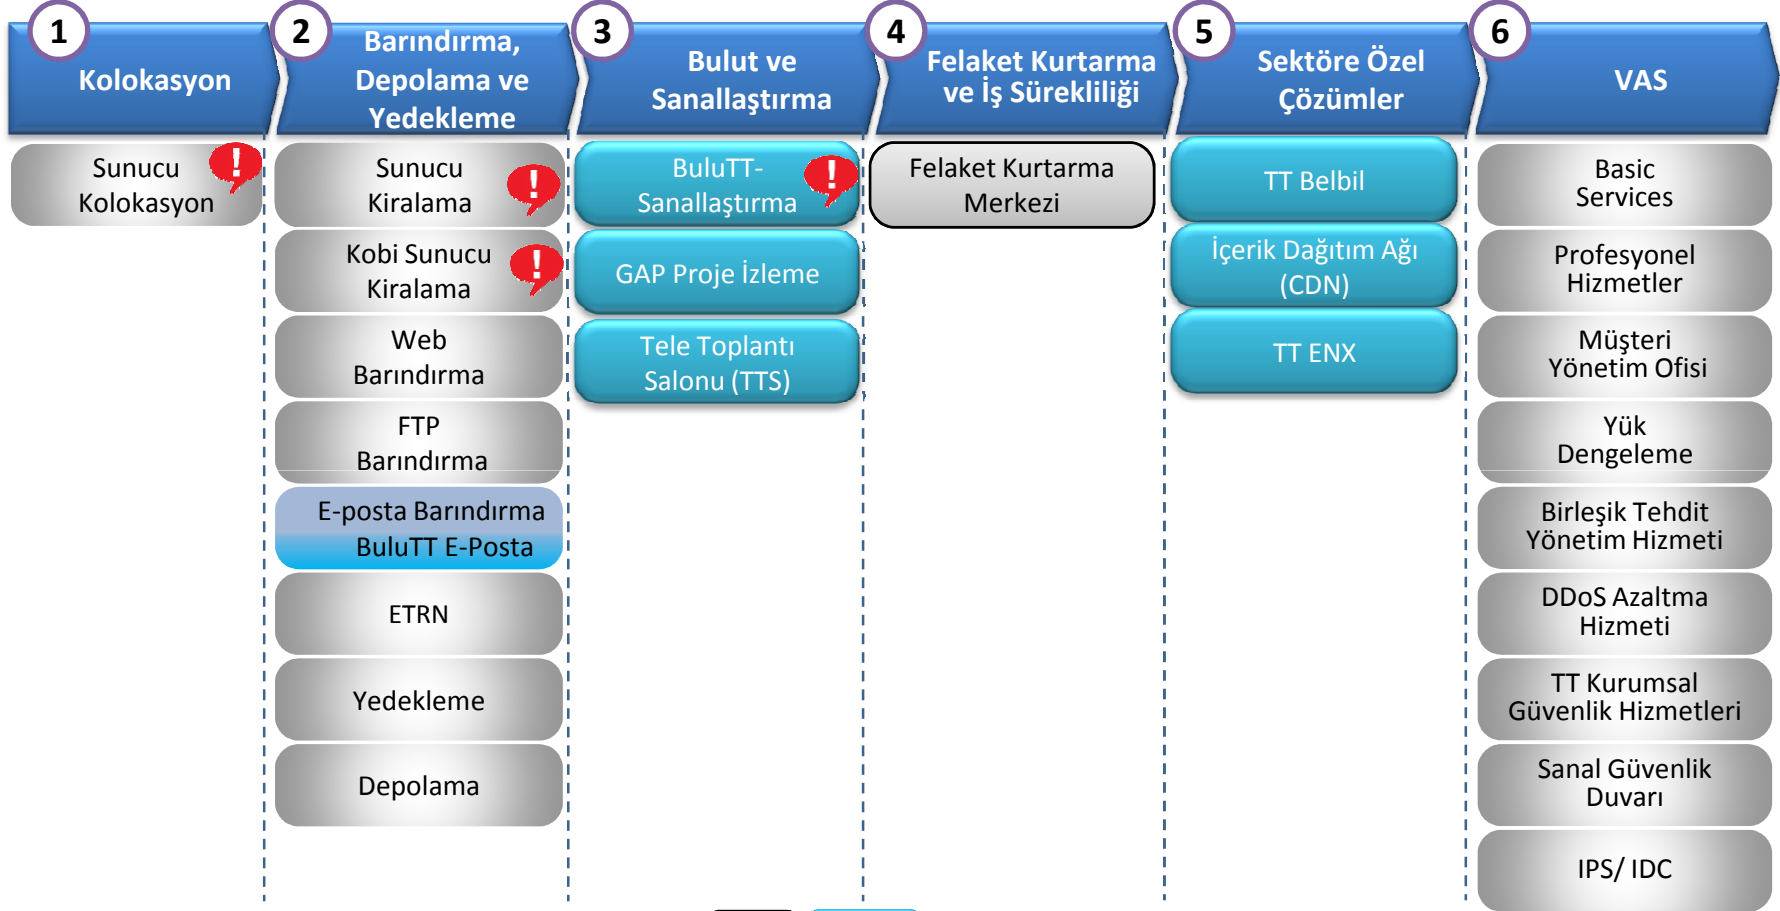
1 Kolokasyon

Sunucu Kolokasyon !

2 Barındırma, Depolama ve Yedekleme

Sunucu Kiralama !

Kobi Sunucu Kiralama !

Web Barındırma

FTP Barındırma

E-posta Barındırma BuluTT E-Posta

ETRN

Yedekleme

Depolama

3 Bulut ve Sanallaştırma

BuluTT-Sanallaştırma !

GAP Proje İzleme

Tele Toplantı Salonu (TTS)

4 Felaket Kurtarma ve İş Sürekliliği

Felaket Kurtarma Merkezi

5 Sektöre Özel Çözümler

TT Belbil

İçerik Dağıtım Ağı (CDN)

TT ENX

6 VAS

Basic Services

Profesyonel Hizmetler

Müşteri Yönetim Ofisi

Yük Dengeleme

Birleşik Tehdit Yönetim Hizmeti

DDoS Azaltma Hizmeti

TT Kurumsal Güvenlik Hizmetleri

Sanal Güvenlik Duvarı

IPS/ IDC